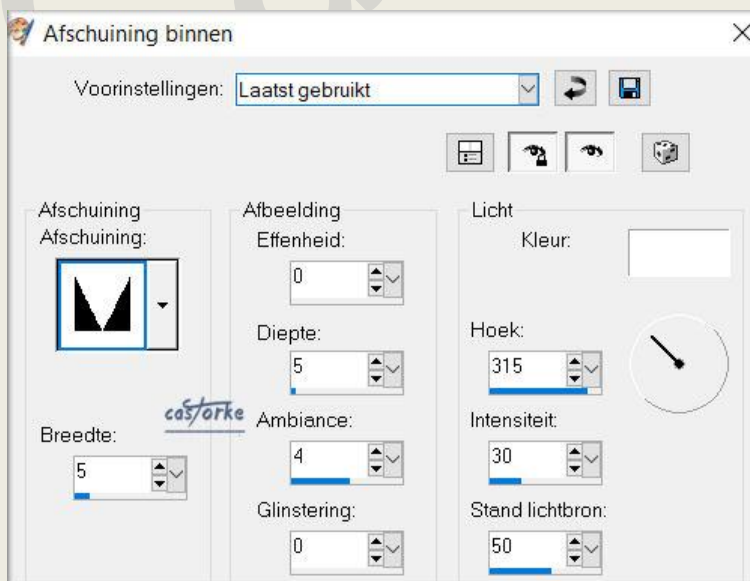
Afschuining binnen

Voorinstellingen: Laatst gebruikt

Afschuining
Afschuining:

Breedte:
5

Afbeelding
Effenheid:
0

Diepte:
5

Ambiance:
4

Glinstering:
0

Licht
Kleur:

Hoek:
315

Intensiteit:
30

Stand lichtbron:
50

castorke